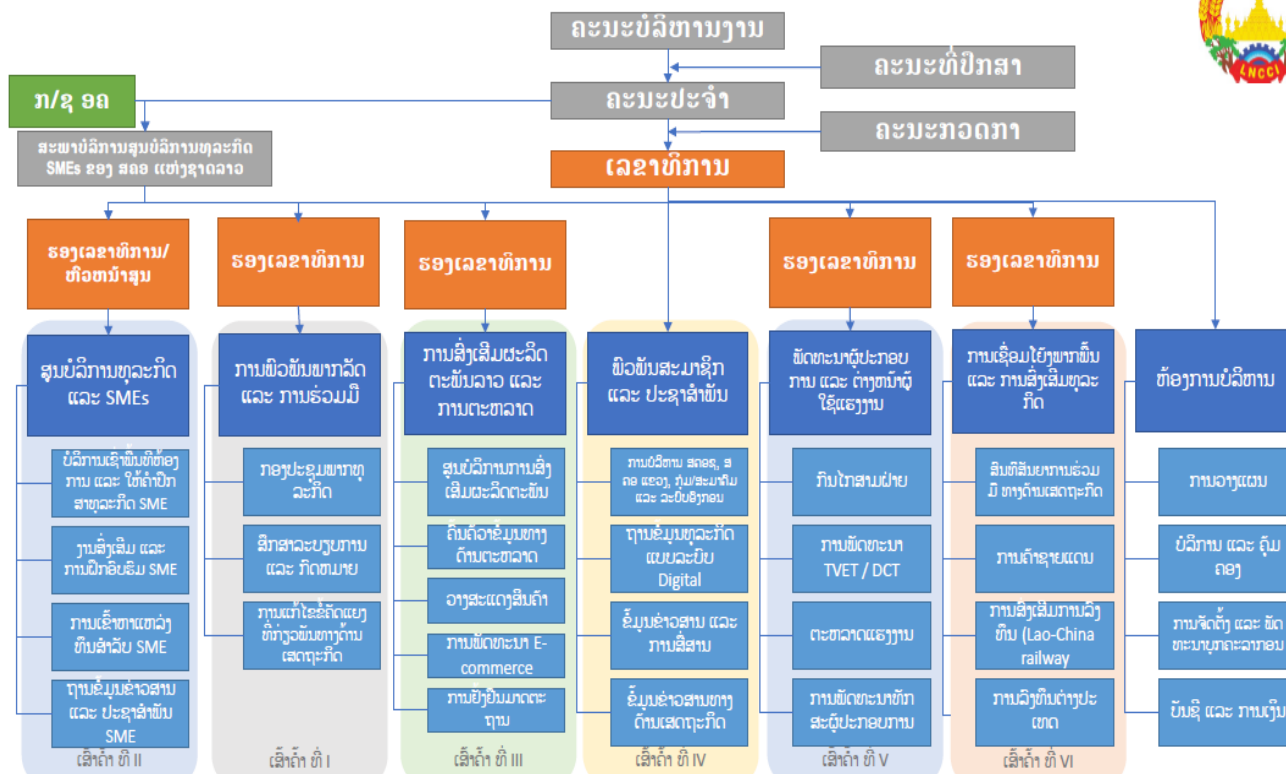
ຄະນະບໍລິຫານງານ

ຄະນະທີ່ປຶກສາ

ກ/ຊ ອຄ

ຄະນະປະຈຳ

ຄະນະກວດກາ

ສະພາບໍລິການສູນບໍລິການທຸລະກິດ SMEs ຂອງ ສຄອ ແຫ່ງຊາດລາວ

ເລຂາທິການ

ຮອງເລຂາທິການ/ ຫົວໜ້າສູນ

ຮອງເລຂາທິການ

ຮອງເລຂາທິການ

ຮອງເລຂາທິການ

ຮອງເລຂາທິການ

ສູນບໍລິການທຸລະກິດ ແລະ SMEs

ບໍລິການເຂົ້າເຖິງທີ່ປຶກສາ ແລະ ໃຫ້ຄຳປຶກສາທຸລະກິດ SME

ງານສົ່ງເສີມ ແລະ ການຝຶກອົບຮົມ SME

ການເຂົ້າຫາແຫລ່ງທຶນສຳລັບ SME

ຖານຂໍ້ມູນຂ່າວສານ ແລະ ປະຊາສຳພັນ SME

ເສົາຄ້ຳ ທີ II

ການພົວພັນພາກລັດ ແລະ ການຮ່ວມມື

ກອງປະຊຸມພາກທຸລະກິດ

ສຶກສາລະບຽບການ ແລະ ກົດໝາຍ

ການແກ້ໄຂຂໍ້ຂັດແຍ່ງທີ່ກ່ຽວພັນທາງດ້ານເສດຖະກິດ

ເສົາຄ້ຳ ທີ I

ການສົ່ງເສີມຜະລິດຕະພັນລາວ ແລະ ການຕະຫລາດ

ສູນບໍລິການການສົ່ງເສີມຜະລິດຕະພັນ

ຄົ້ນຄ້ວາຂໍ້ມູນທາງດ້ານຕະຫລາດ

ວາງສະແດງສິນຄ້າ

ການພັດທະນາ E-commerce

ການຢັ້ງຢືນມາດຕະຖານ

ເສົາຄ້ຳ ທີ III

ພົວພັນສະມາຊິກ ແລະ ປະຊາສຳພັນ

ການບໍລິຫານ ສຄອຂ, ຂ ຄອ ແຂວງ, ກຸ່ມ/ສະມາຄົມ ແລະ ລະບົບອົງກອນ

ຖານຂໍ້ມູນທຸລະກິດແບບລະບົບ Digital

ຂໍ້ມູນຂ່າວສານ ແລະ ການສື່ສານ

ຂໍ້ມູນຂ່າວສານທາງດ້ານເສດຖະກິດ

ເສົາຄ້ຳ ທີ IV

ພັດທະນາຜູ້ປະກອບການ ແລະ ຕ່າງໜ້າຜູ້ໃຊ້ແຮງງານ

ກົມໄກສາມຝ່າຍ

ການພັດທະນາ TVET / DCT

ຕະຫລາດແຮງງານ

ການພັດທະນາທັກສະຜູ້ປະກອບການ

ເສົາຄ້ຳ ທີ V

ການເຊື່ອມໂຍງພາກພື້ນ ແລະ ການສົ່ງເສີມທຸລະກິດ

ສົນທິສັນຍາການຮ່ວມມື ທາງດ້ານເສດຖະກິດ

ການຄ້າຊາຍແດນ

ການສົ່ງເສີມການລົງທຶນ (Lao-China railway

ການລົງທຶນຕ່າງປະເທດ

ເສົາຄ້ຳ ທີ VI

ຫ້ອງການບໍລິຫານ

ການວາງແຜນ

ບໍລິການ ແລະ ຄຸ້ມຄອງ

ການຈັດຕັ້ງ ແລະ ພັດທະນາບຸກຄະລາກອນ

ບັນຊີ ແລະ ການເງິນ

LNCCI